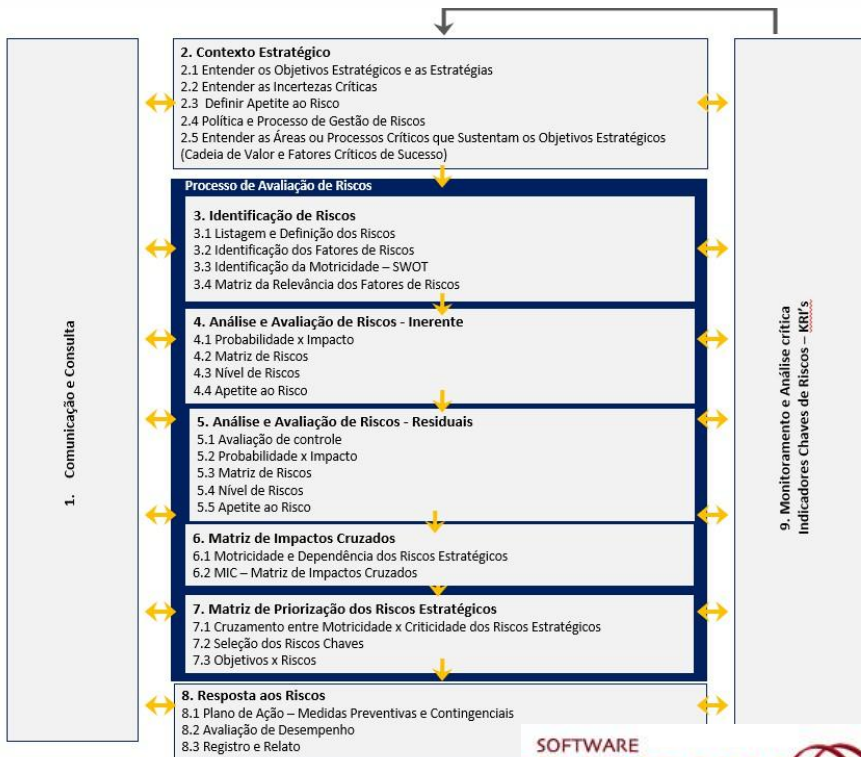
2. Contexto Estratégico
2.1 Entender os Objetivos Estratégicos e as Estratégias
2.2 Entender as Incertezas Críticas
2.3 Definir Apetite ao Risco
2.4 Política e Processo de Gestão de Riscos
2.5 Entender as Áreas ou Processos Críticos que Sustentam os Objetivos Estratégicos (Cadeia de Valor e Fatores Críticos de Sucesso)

Processo de Avaliação de Riscos

3. Identificação de Riscos
3.1 Listagem e Definição dos Riscos
3.2 Identificação dos Fatores de Riscos
3.3 Identificação da Motricidade – SWOT
3.4 Matriz da Relevância dos Fatores de Riscos

4. Análise e Avaliação de Riscos - Inerente
4.1 Probabilidade x Impacto
4.2 Matriz de Riscos
4.3 Nível de Riscos
4.4 Apetite ao Risco

5. Análise e Avaliação de Riscos - Residuais
5.1 Avaliação de controle
5.2 Probabilidade x Impacto
5.3 Matriz de Riscos
5.4 Nível de Riscos
5.5 Apetite ao Risco

6. Matriz de Impactos Cruzados
6.1 Motricidade e Dependência dos Riscos Estratégicos
6.2 MIC – Matriz de Impactos Cruzados

7. Matriz de Priorização dos Riscos Estratégicos
7.1 Cruzamento entre Motricidade x Criticidade dos Riscos Estratégicos
7.2 Seleção dos Riscos Chaves
7.3 Objetivos x Riscos

8. Resposta aos Riscos
8.1 Plano de Ação – Medidas Preventivas e Contingenciais
8.2 Avaliação de Desempenho
8.3 Registro e Relato

1. Comunicação e Consulta

9. Monitoramento e Análise crítica
Indicadores Chaves de Riscos – KRI's

SOFTWARE